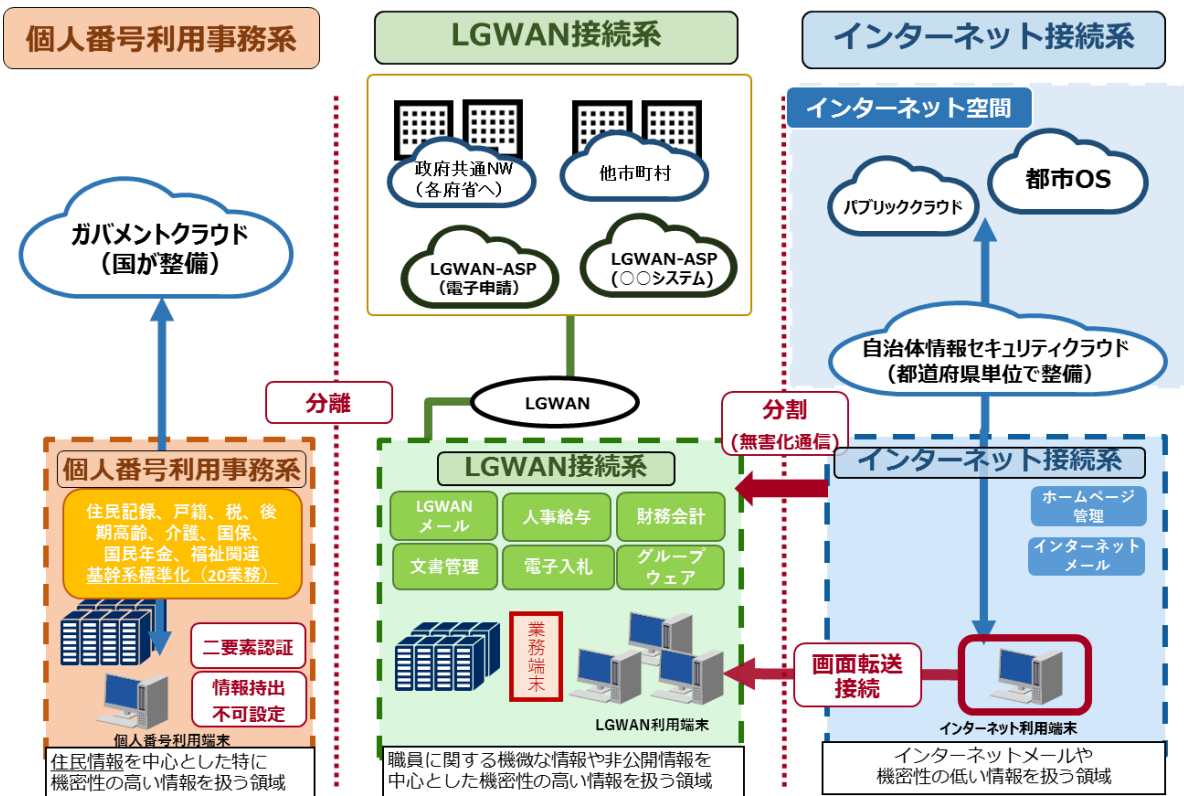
個人番号利用事務系

LGWAN接続系

インターネット接続系

インターネット空間

政府共通NW
（各府省へ）

他市町村

LGWAN-ASP
（電子申請）

LGWAN-ASP
（○○システム）

パブリッククラウド

都市OS

ガバメントクラウド
（国が整備）

自治体情報セキュリティクラウド
（都道府県単位で整備）

分離

LGWAN

分割
（無害化通信）

個人番号利用事務系

住民記録、戸籍、税、後期高齢、介護、国保、国民年金、福祉関連
基幹系標準化（20業務）

二要素認証

情報持出
不可設定

個人番号利用端末

LGWAN接続系

LGWAN
メール

人事給与

財務会計

文書管理

電子入札

グループ
ウェア

業務端末

LGWAN利用端末

インターネット接続系

ホームページ
管理

インターネット
メール

画面転送
接続

インターネット利用端末

住民情報を中心とした特に
機密性の高い情報を扱う領域

職員に関する機微な情報や非公開情報を
中心とした機密性の高い情報を扱う領域

インターネットメールや
機密性の低い情報を扱う領域